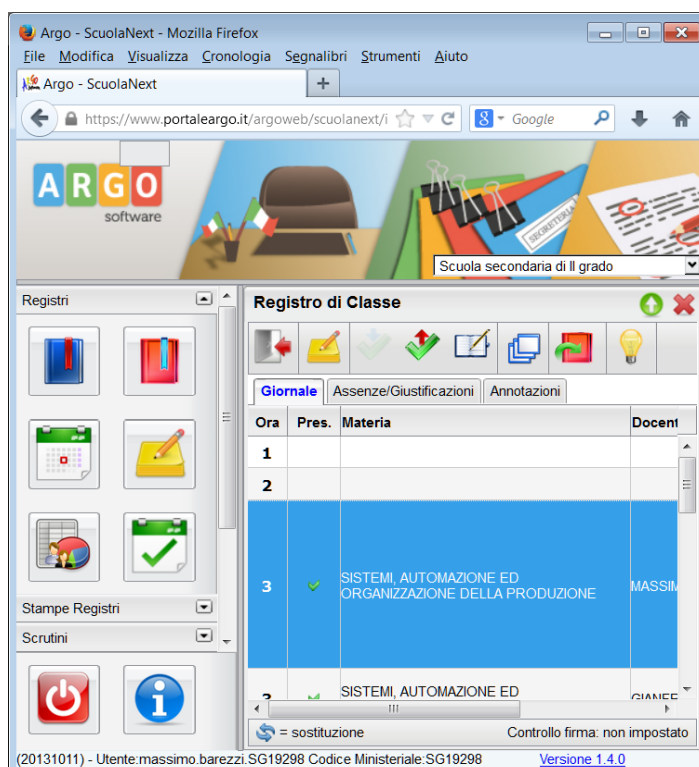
Argo - ScuolaNext - Mozilla Firefox

File Modifica Visualizza Cronologia Segnalibri Strumenti Aiuto

Argo - ScuolaNext +

https://www.portaleargo.it/argoweb/scuolanext/i

Google

ARGO software

SEGRETERIA

Scuola secondaria di II grado

Registri

Stampe Registri

Scrutini

Registro di Classe

Giornale | Assenze/Giustificazioni | Annotazioni

| Ora | Pres. | Materia | Docent |
|---|---|---|---|
| 1 | | | |
| 2 | | | |
| 3 | ✓ | SISTEMI, AUTOMAZIONE ED ORGANIZZAZIONE DELLA PRODUZIONE | MASSIM |
| 3 | ✓ | SISTEMI, AUTOMAZIONE ED | GIANFE |

= sostituzione

Controllo firma: non impostato

(20131011) - Utente:massimo.barezzi.SG19298 Codice Ministeriale:SG19298

Versione 1.4.0